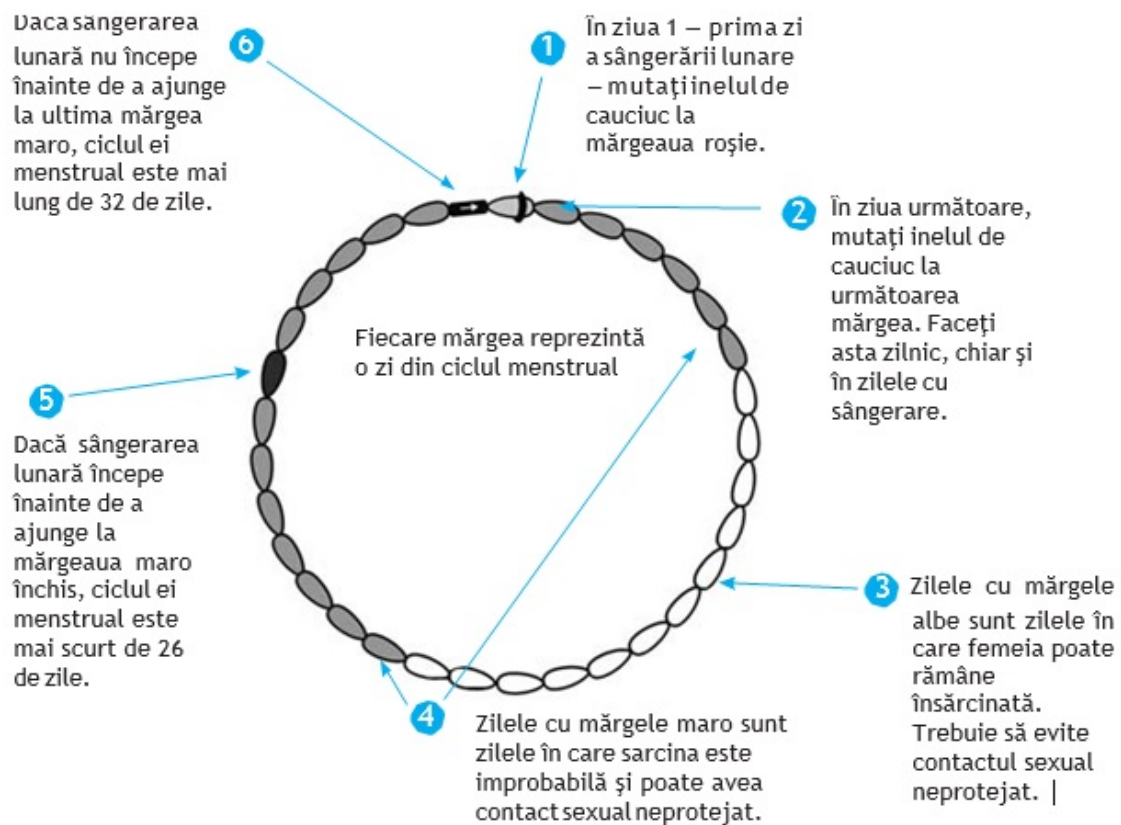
6

Dacă sângerarea lunară nu începe înainte de a ajunge la ultima mărgea maro, ciclul ei menstrual este mai lung de 32 de zile.

1

În ziua 1 – prima zi a sângerării lunare – mutați inelul de cauciuc la mărgeaua roșie.

2

În ziua următoare, mutați inelul de cauciuc la următoarea mărgea. Faceți asta zilnic, chiar și în zilele cu sângerare.

Fiecare mărgea reprezintă o zi din ciclul menstrual

5

Dacă sângerarea lunară începe înainte de a ajunge la mărgeaua maro închis, ciclul ei menstrual este mai scurt de 26 de zile.

3

Zilele cu mărgele albe sunt zilele în care femeia poate rămâne însărcinată. Trebuie să evite contactul sexual neprotejat. |

4

Zilele cu mărgele maro sunt zilele în care sarcina este improbabilă și poate avea contact sexual neprotejat.